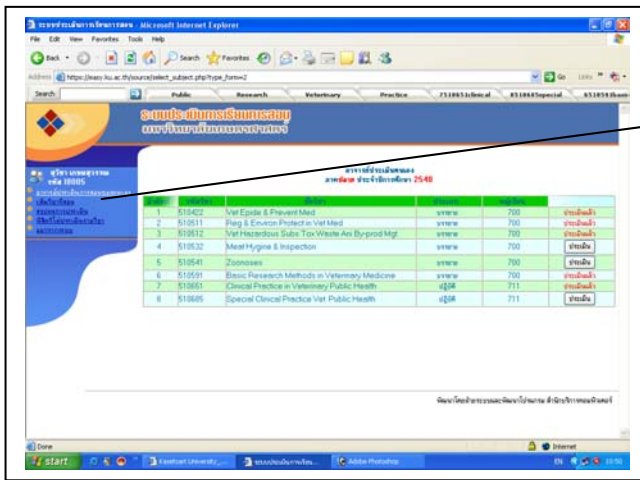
ระบบประเมินการเรียนการสอน - Microsoft Internet Explorer

File Edit View Favorites Tools Help

Back Search Favorites

Address https://easy.ku.ac.th/source/select_subject.php?type_form=2

Go Links

Search Public Research Veterinary Practice 7510651clinical 8510605special 8510593bam

ระบบประเมินการเรียนการสอน
มหาวิทยาลัยเกษตรศาสตร์

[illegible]
รหัส 18005
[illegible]
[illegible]
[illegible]
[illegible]
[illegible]

ภาคเรียน ประจำปีการศึกษา 2548

| ลำดับ | รหัสวิชา | ชื่อวิชา | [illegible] | หมู่เรียน | |
|---|---|---|---|---|---|
| 1 | 510422 | Vet Epide & Prevent Med | บรรยาย | 700 | ประเมินแล้ว |
| 2 | 510511 | Reg & Environ Protect in Vet Med | บรรยาย | 700 | ประเมินแล้ว |
| 3 | 510512 | Vet Hazardous Subs Tox Waste Ani By-prod Mgt | บรรยาย | 700 | ประเมินแล้ว |
| 4 | 510532 | Meat Hygine & Inspection | บรรยาย | 700 | ประเมิน |
| 5 | 510541 | Zoonoses | บรรยาย | 700 | ประเมิน |
| 6 | 510591 | Basic Research Methods in Veterinary Medicine | บรรยาย | 700 | ประเมินแล้ว |
| 7 | 510651 | Clinical Practice in Veterinary Public Health | ปฏิบัติ | 711 | ประเมินแล้ว |
| 8 | 510605 | Special Clinical Practice Vet Public Health | ปฏิบัติ | 711 | ประเมิน |

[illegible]

Done Internet

start Kasetsart University... ระบบประเมินการเรียน... Adobe Photoshop EN 10:50